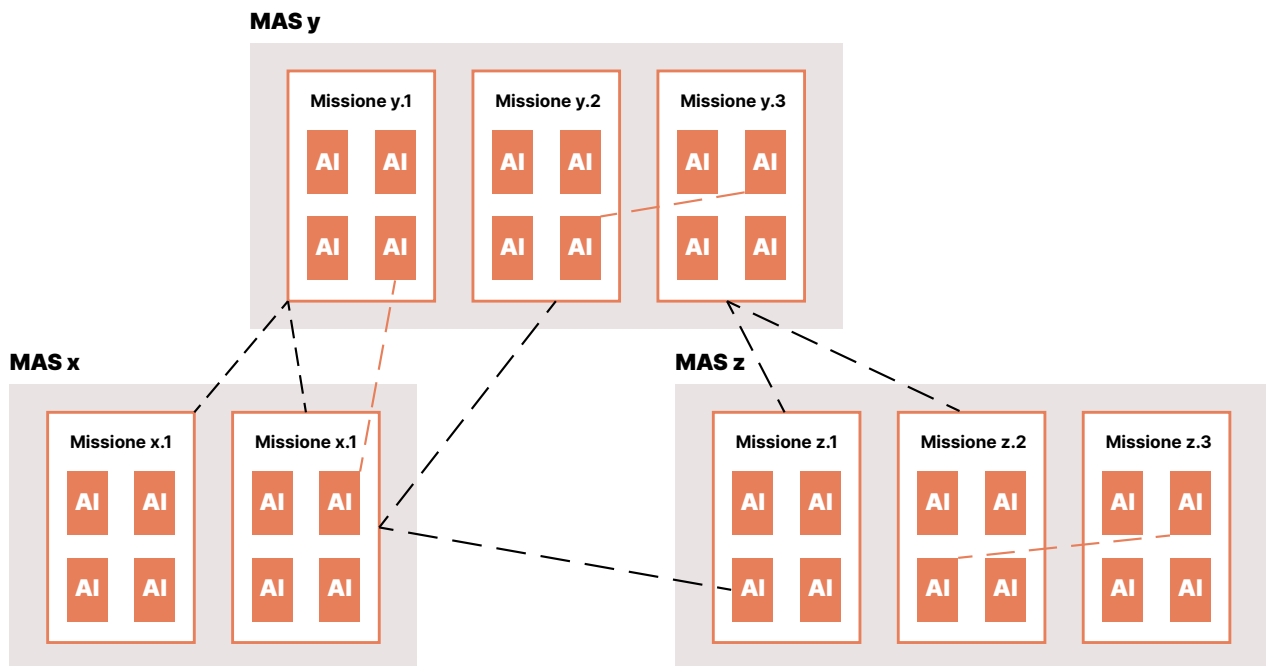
MAS y

Missione y.1
AI AI
AI AI

Missione y.2
AI AI
AI AI

Missione y.3
AI AI
AI AI

MAS x

Missione x.1
AI AI
AI AI

Missione x.1
AI AI
AI AI

MAS z

Missione z.1
AI AI
AI AI

Missione z.2
AI AI
AI AI

Missione z.3
AI AI
AI AI